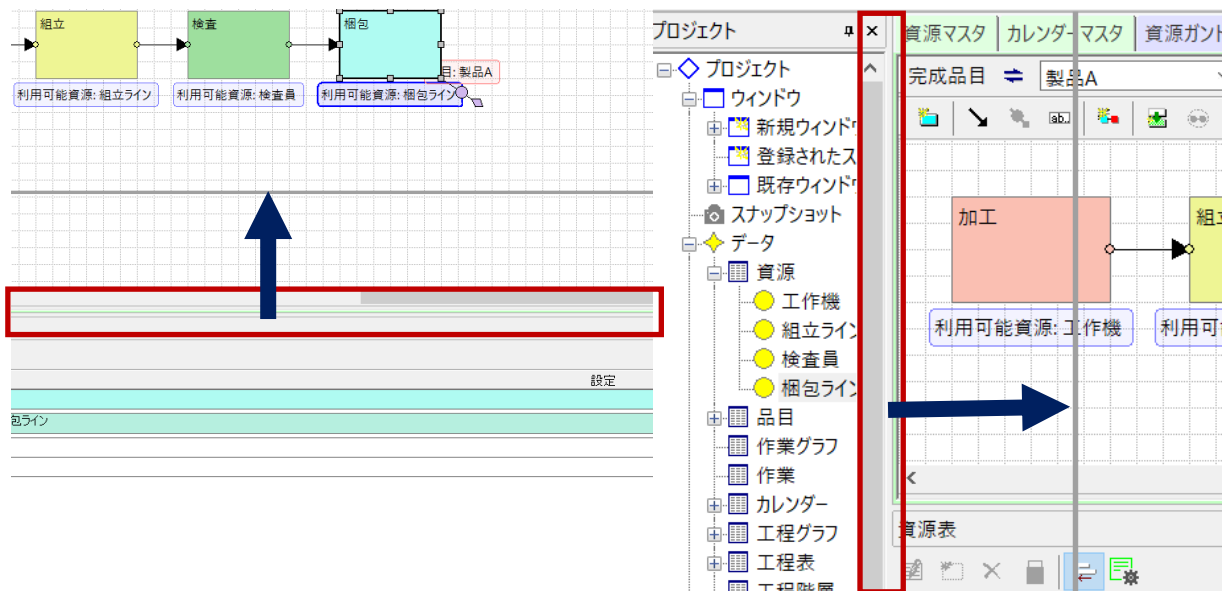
組立

検査

梱包

目: 製品A

利用可能資源: 組立ライン

利用可能資源: 検査員

利用可能資源: 梱包ライン

設定

包ライン

プロジェクト

プロジェクト
ウィンドウ
新規ウィンドウ
登録されたス
既存ウィンドウ
スナップショット
データ
資源
工作機
組立ライン
検査員
梱包ライン
品目
作業グラフ
作業
カレンダー
工程グラフ
工程表
工程階層

資源マスタ
カレンダーマスタ
資源ガント

完成品目
製品A

加工

組立

利用可能資源: 工作機

利用可

資源表